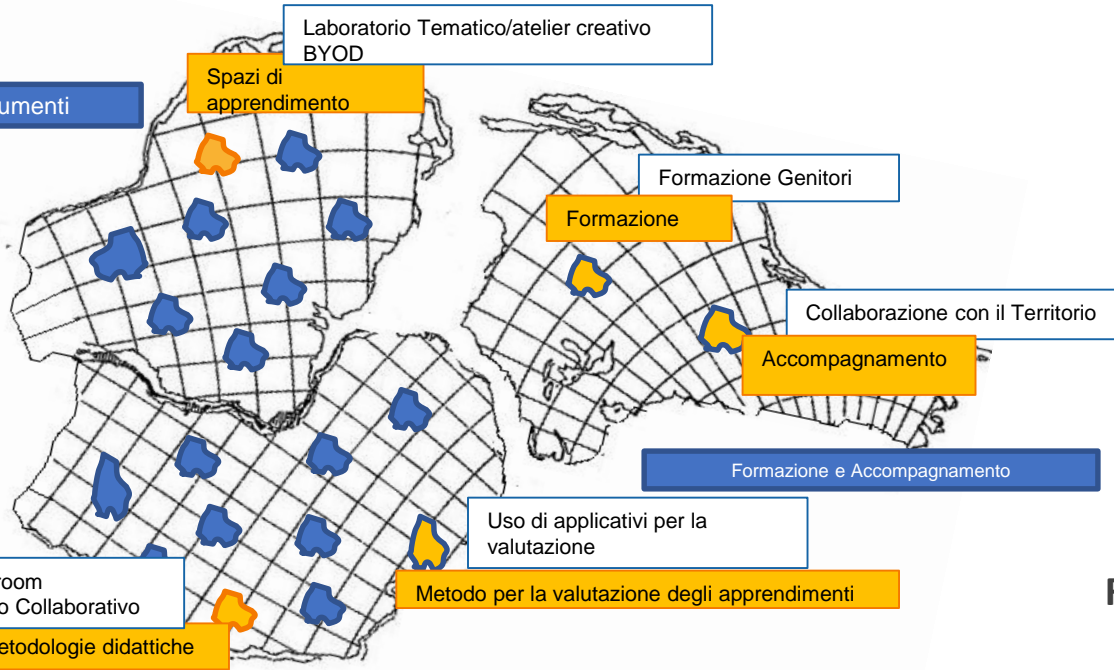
Laboratorio Tematico/atelier creativo BYOD

Spazi di apprendimento

umenti

Formazione Genitori

Formazione

Collaborazione con il Territorio

Accompagnamento

Formazione e Accompagnamento

Uso di applicativi per la valutazione

room
o Collaborativo

Metodo per la valutazione degli apprendimenti

etodologie didattiche

F